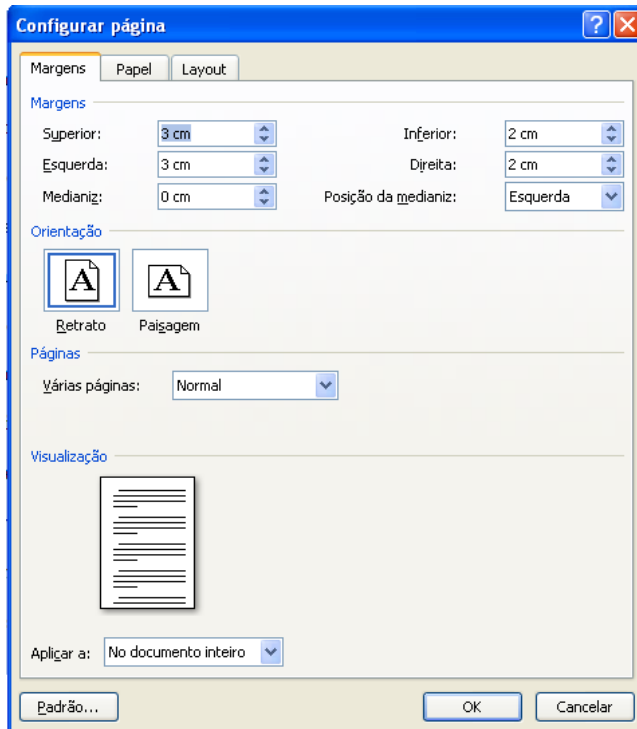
Configurar página

Margens | Papel | Layout

Margens

Superior: 3 cm
Inferior: 2 cm
Esquerda: 3 cm
Direita: 2 cm
Medianiz: 0 cm
Posição da medianiz: Esquerda

Orientação

A
A
Retrato
Paisagem

Páginas

Várias páginas: Normal

Visualização

Aplicar a: No documento inteiro

Padrão...
OK
Cancelar